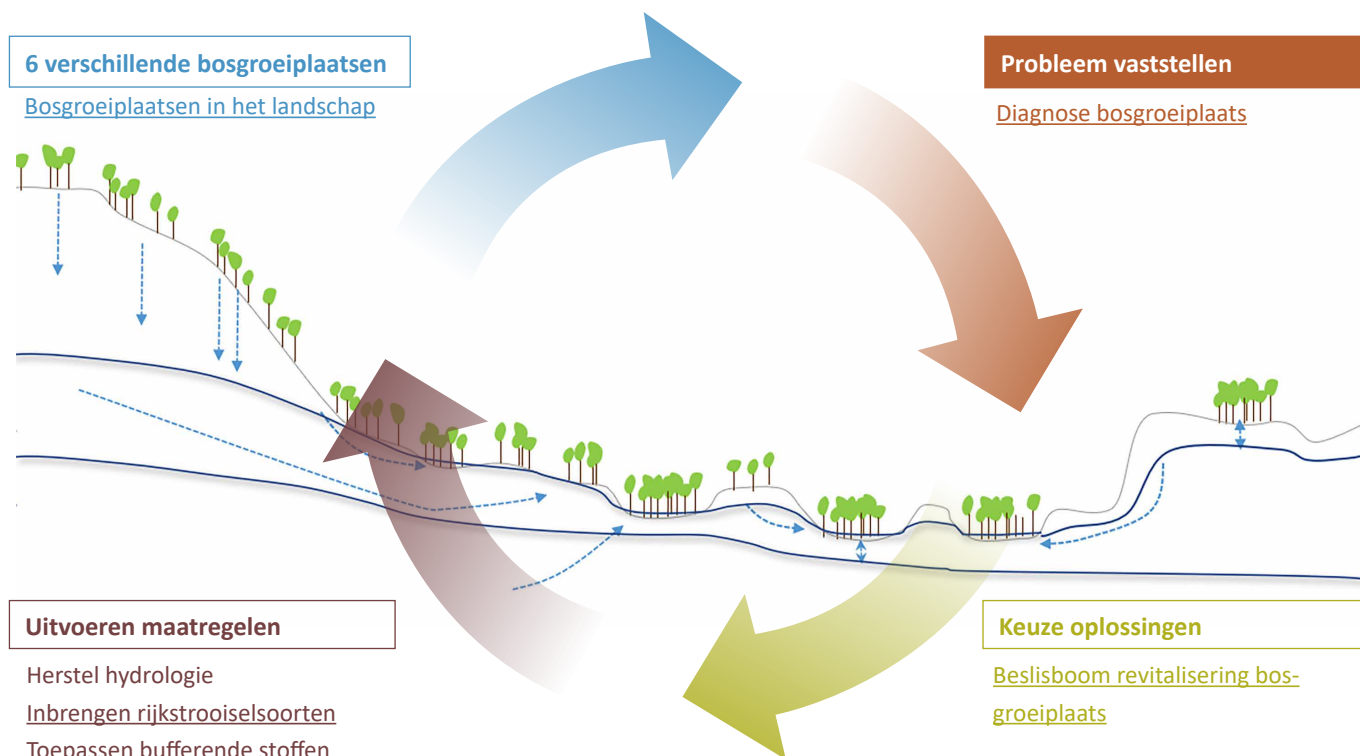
6 verschillende bosgroeiplaatsen

Bosgroeiplaatsen in het landschap

Probleem vaststellen

Diagnose bosgroeiplaats

Uitvoeren maatregelen

Herstel hydrologie

Inbrengen rijkstrooiselsoorten

Toepassen bufferende stoffen

Keuze oplossingen

Beslisboom revitalisering bosgroeiplaats